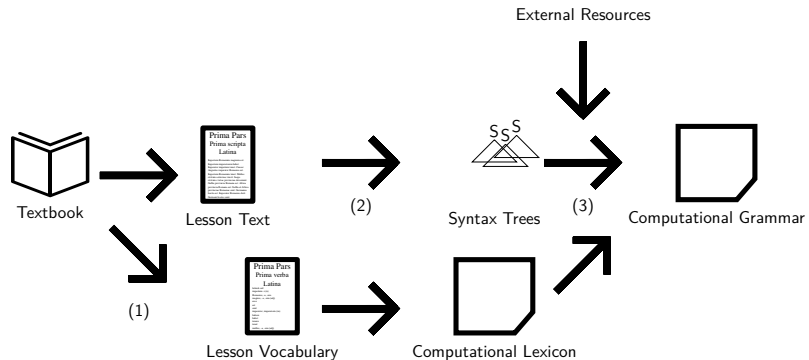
External Resources

Textbook

Prima Pars
Prima scripta
Latina

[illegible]

Lesson Text

(2)

S S S

Syntax Trees

(3)

Computational Grammar

(1)

Prima Pars
Prima verba
Latina

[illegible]

Lesson Vocabulary

Computational Lexicon